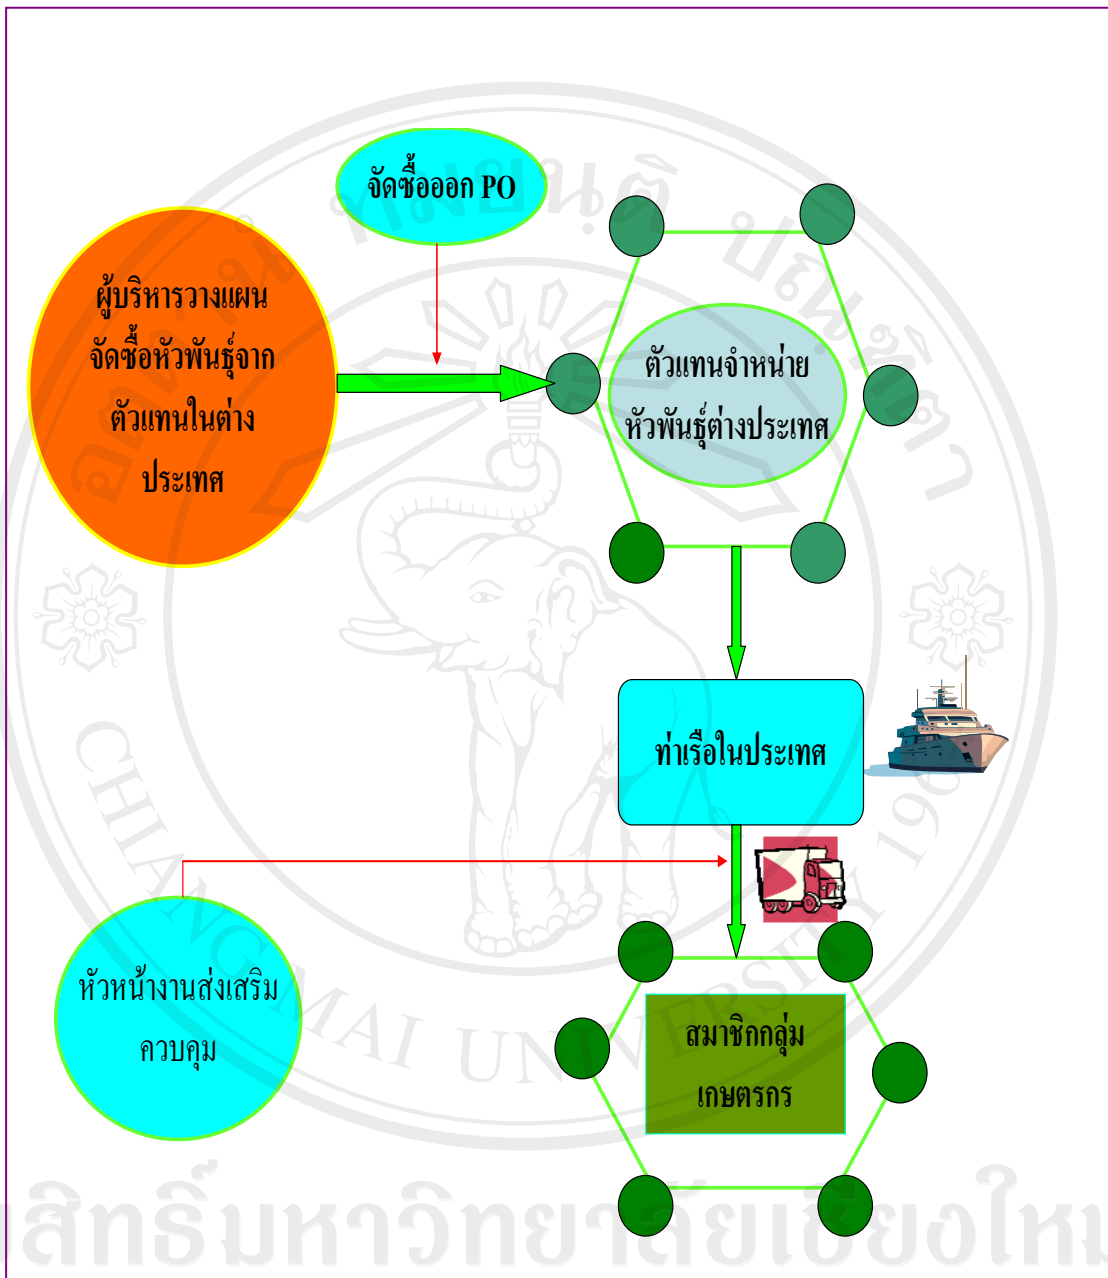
จัดซื้อออก PO

ผู้บริหารวางแผน จัดซื้อหัวพันธุ์จาก ตัวแทนในต่าง ประเทศ

ตัวแทนจำหน่าย หัวพันธุ์ต่างประเทศ

ท่าเรือในประเทศ

หัวหน้างานส่งเสริม ควบคุม

สมาชิกกลุ่ม เกษตรกร

CHIANG MAI UNIVERSITY

ลิขสิทธิ์มหาวิทยาลัยเชียงใหม่